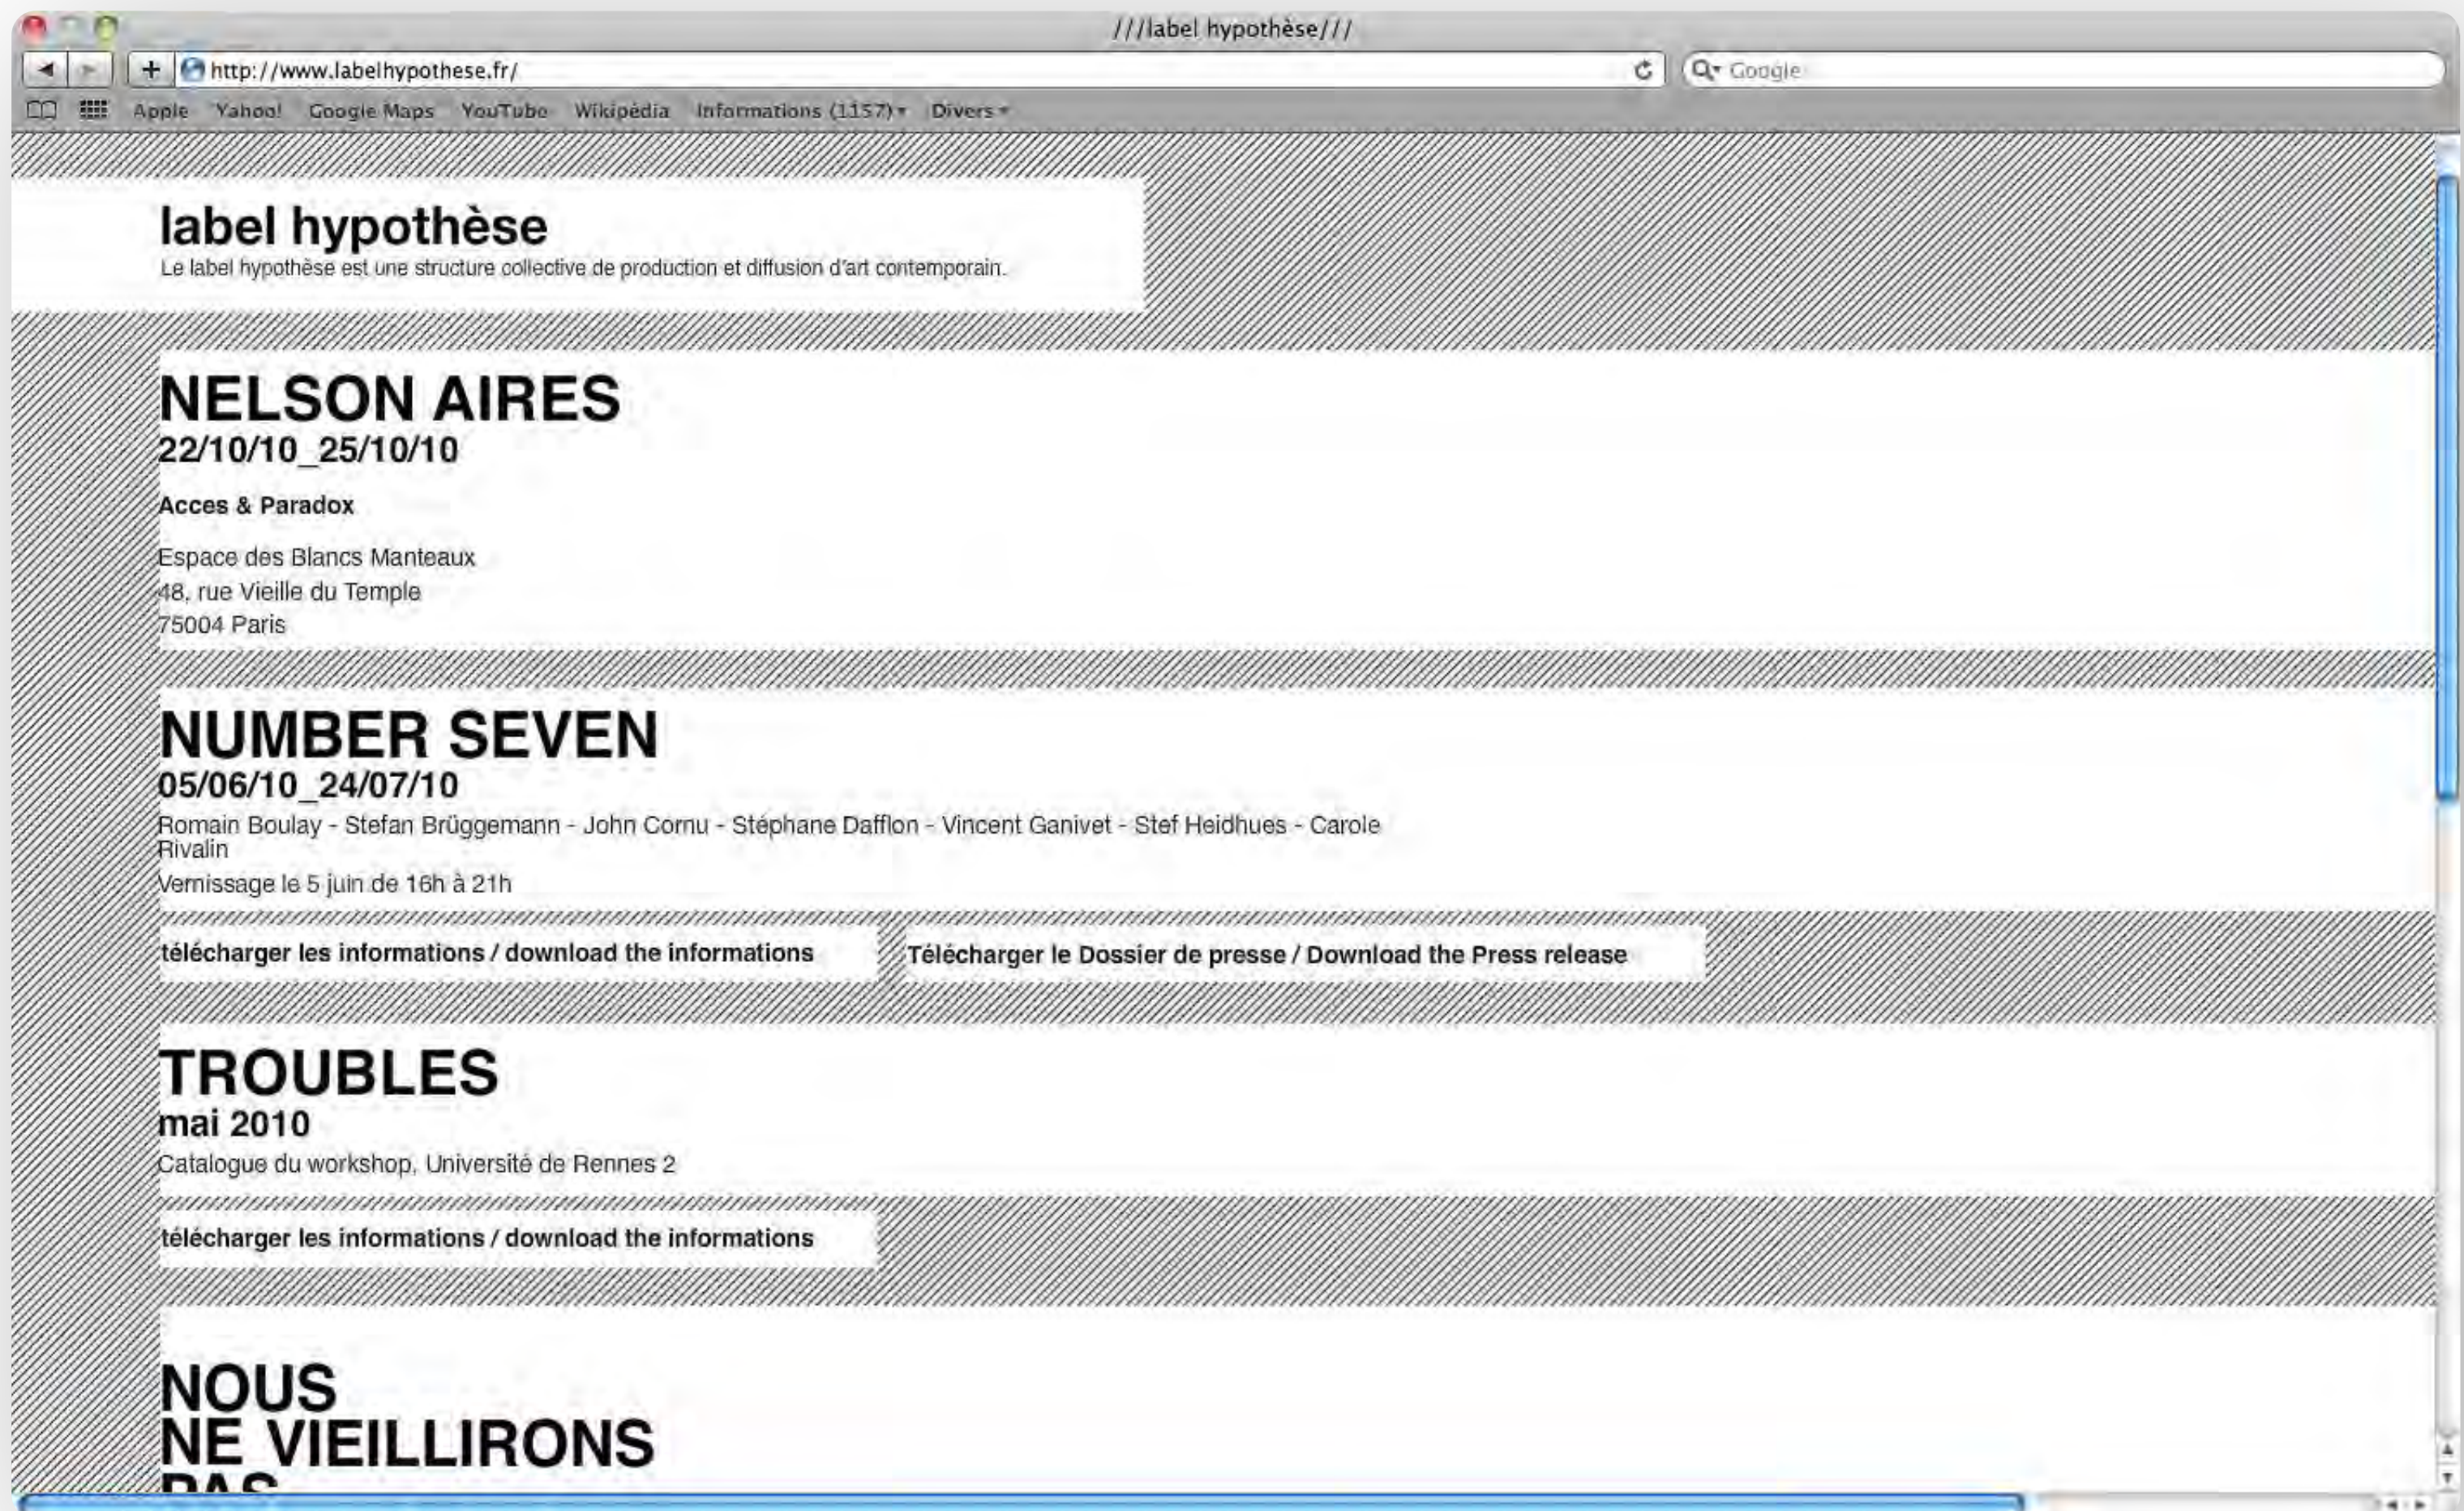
///label hypothèse///

http://www.labelhypothese.fr/

Google

Apple Yahoo! Google Maps YouTube Wikipédia Informations (1157) Divers

label hypothèse
Le label hypothèse est une structure collective de production et diffusion d'art contemporain.

NELSON AIRES
22/10/10_25/10/10

Acces & Paradox

Espace des Blancs Manteaux
48, rue Vieille du Temple
75004 Paris

NUMBER SEVEN
05/06/10_24/07/10
Romain Boulay - Stefan Brüggemann - John Cornu - Stéphane Dafflon - Vincent Ganivet - Stef Heidhues - Carole Rivalin
Vernissage le 5 juin de 16h à 21h

télécharger les informations / download the informations

Télécharger le Dossier de presse / Download the Press release

TROUBLES
mai 2010
Catalogue du workshop, Université de Rennes 2

télécharger les informations / download the informations

NOUS
NE VIEILLIRONS
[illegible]